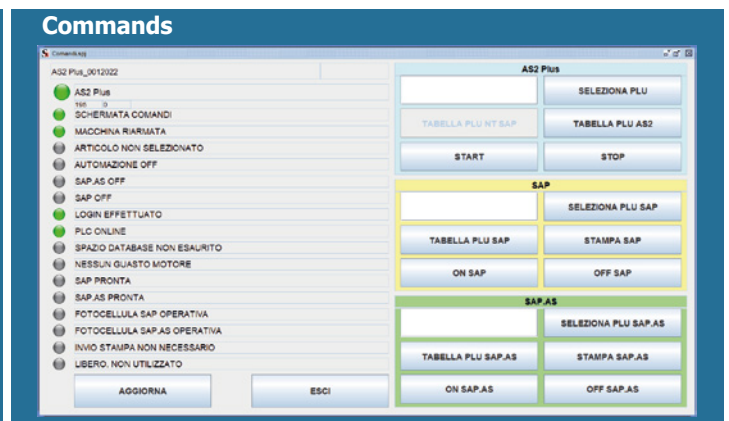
Commands

Comandi.sqj

AS2 Plus_0012022

AS2 Plus
195 0
SCHERMATA COMANDI
MACCHINA RIARMATA
ARTICOLO NON SELEZIONATO
AUTOMAZIONE OFF
SAP.AS OFF
SAP OFF
LOGIN EFFETTUATO
PLC ONLINE
SPAZIO DATABASE NON ESAURITO
NESSUN GUASTO MOTORE
SAP PRONTA
SAP.AS PRONTA
FOTOCELLULA SAP OPERATIVA
FOTOCELLULA SAP.AS OPERATIVA
INVIO STAMPA NON NECESSARIO
LIBERO, NON UTILIZZATO

AGGIORNA
ESCI

AS2 Plus
SELEZIONA PLU
TABELLA PLU NT SAP
TABELLA PLU AS2
START
STOP

SAP
SELEZIONA PLU SAP
TABELLA PLU SAP
STAMPA SAP
ON SAP
OFF SAP

SAP.AS
SELEZIONA PLU SAP.AS
TABELLA PLU SAP.AS
STAMPA SAP.AS
ON SAP.AS
OFF SAP.AS